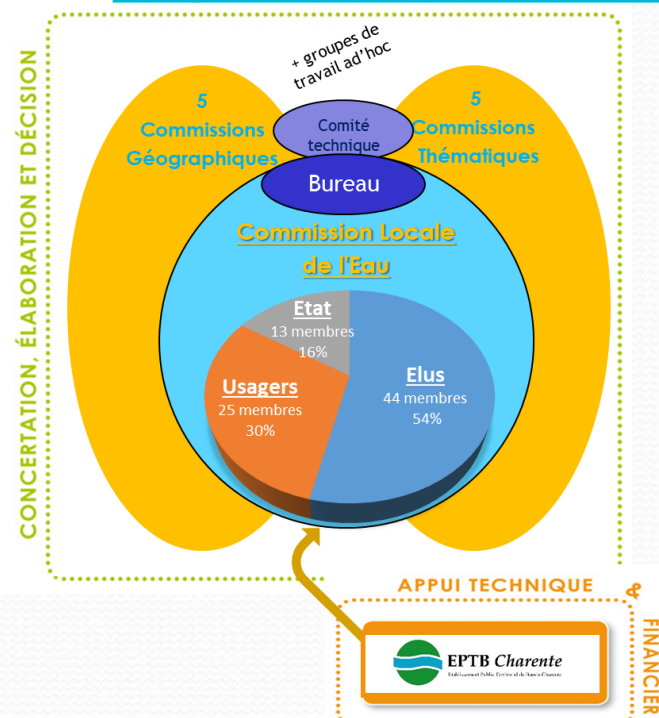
CONCERTATION, ÉLABORATION ET DÉCISION

+ groupes de travail ad'hoc

5 Commissions Géographiques

Comité technique

5 Commissions Thématiques

Bureau

Commission Locale de l'Eau

Etat
13 membres
16%

Usagers
25 membres
30%

Elus
44 membres
54%

APPUI TECHNIQUE & FINANCIER

EPTB Charente
Établissement Public Territorial de Bassin Charente